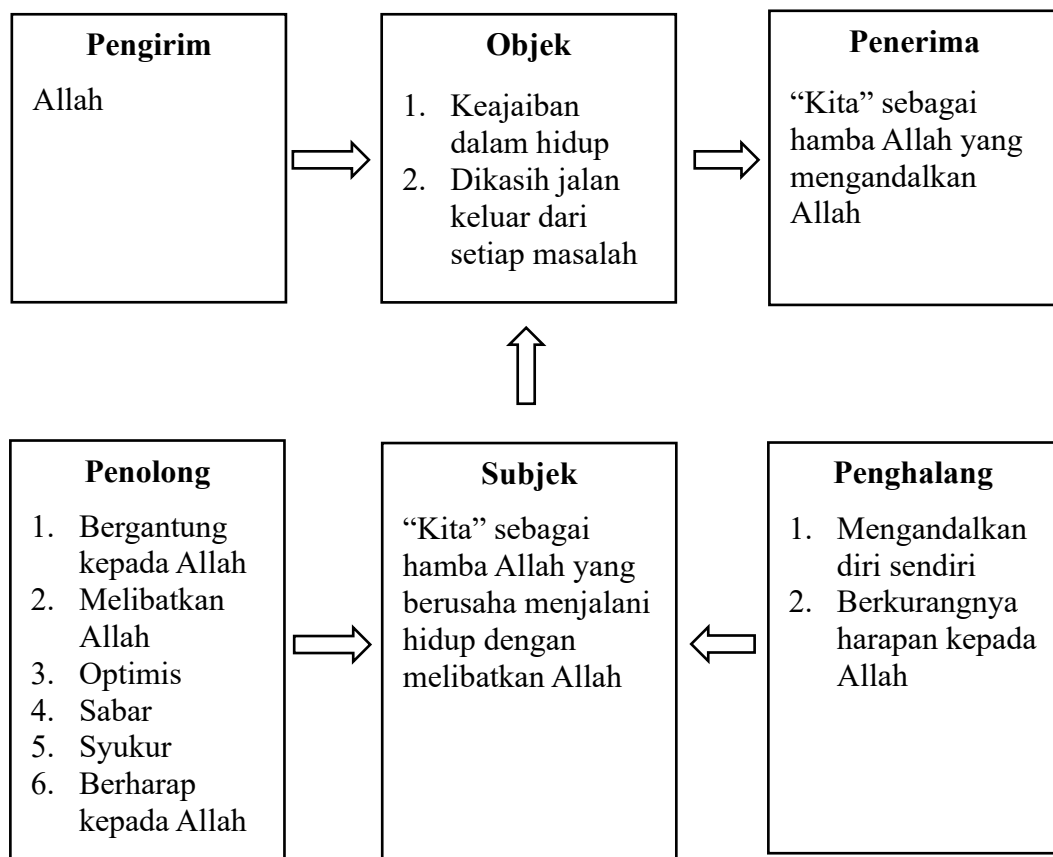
Pengirim

Allah

Objek

1. Keajaiban dalam hidup
2. Dikasih jalan keluar dari setiap masalah

Penerima

"Kita" sebagai hamba Allah yang mengandalkan Allah

Penolong

1. Bergantung kepada Allah
2. Melibatkan Allah
3. Optimis
4. Sabar
5. Syukur
6. Berharap kepada Allah

Subjek

"Kita" sebagai hamba Allah yang berusaha menjalani hidup dengan melibatkan Allah

Penghalang

1. Mengandalkan diri sendiri
2. Berkurangnya harapan kepada Allah